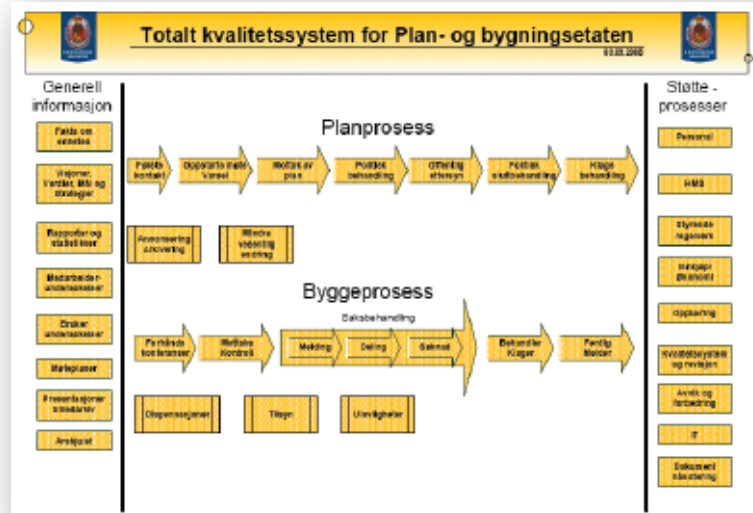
Totalt kvalitetssystem for Plan- og bygningsetaten

03.03.2000

Generell informasjon

Fakta om etaten

Visjoner, Verdier, Mål og Strategier

Rapporter og statistikker

Medarbeiderundersøkelser

Brukerundersøkelser

Møteplaner

Presentasjoner/Foredrag

Årshjulet

Planprosess

Første kontakt

Oppstarts møte Varsel

Mottak av plan

Politisk behandling

Offentlig ettersyn

Politisk sluttbehandling

Klage behandling

Annonsering /varsling

Mindre vesentlig endring

Byggeprosess

Saksbehandling

Forhånds konferanser

Mottaks Kontroll

Melding

Deling

Søknad

Behandler Klager

Ferdig Melder

Dispensasjoner

Tilsyn

Ulovligheter

Støtte - prosesser

Personal

HMS

Styrende regelverk

Innkjøp/Økonomi

Oppfølging

Kvalitetssystem og revisjon

Avvik og forbedring

IT

Dokument håndtering